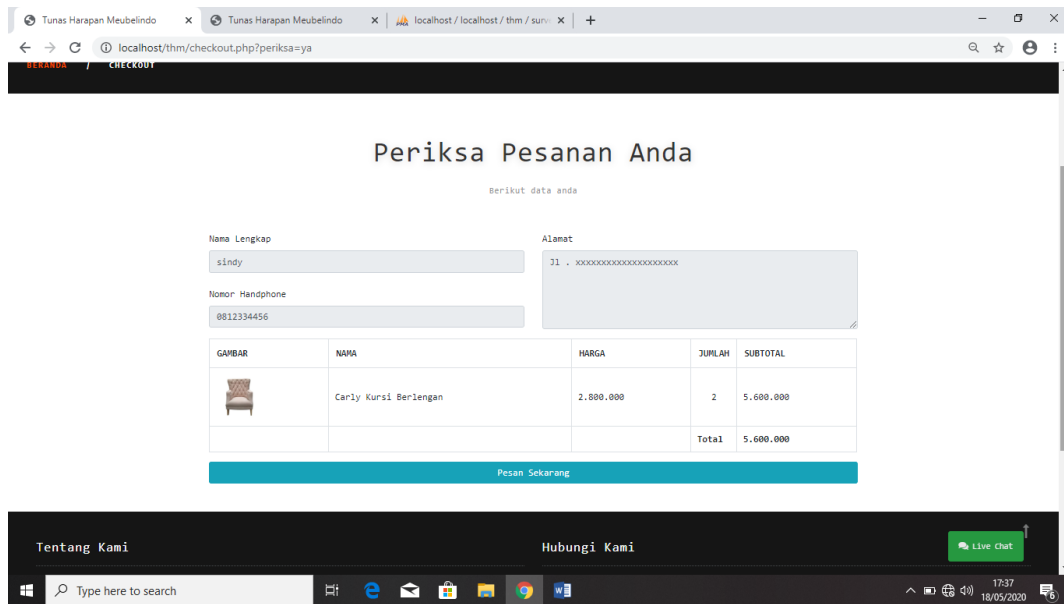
Tunas Harapan Meubelindo
Tunas Harapan Meubelindo
localhost / localhost / thm / surv
localhost/thm/checkout.php?periksa=ya

BERANDA / CHECKOUT

Periksa Pesanan Anda

Berikut data anda

Nama Lengkap
sindy

Alamat
Jl . xxxxxxxxxxxxxxxxxxxx

Nomor Handphone
0812334456

| GAMBAR | NAMA | HARGA | JUMLAH | SUBTOTAL |
|---|---|---|---|---|
| | Carly Kursi Berlengan | 2.800.000 | 2 | 5.600.000 |
| | | | Total | 5.600.000 |

Pesan Sekarang

Tentang Kami

Hubungi Kami

Live Chat

Type here to search

17:37
18/05/2020